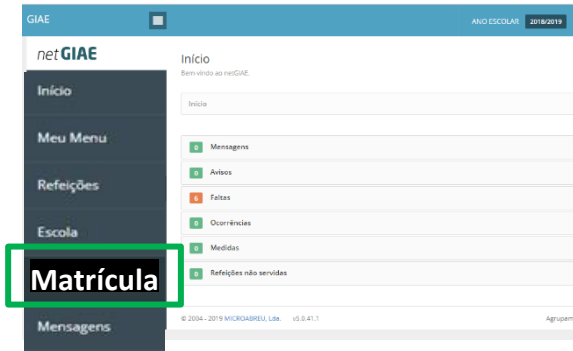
GIAE

ANO ESCOLAR 2018/2019

netGIAE

Início

Meu Menu

Refeições

Escola

Matrícula

Mensagens

Início

Bem-vindo ao netGIAE.

Início

0 Mensagens

0 Avisos

6 Faltas

0 Ocorrências

0 Medidas

0 Refeições não servidas

© 2004 - 2019 MICROABREU, Lda. v5.0.41.1

Agrupam